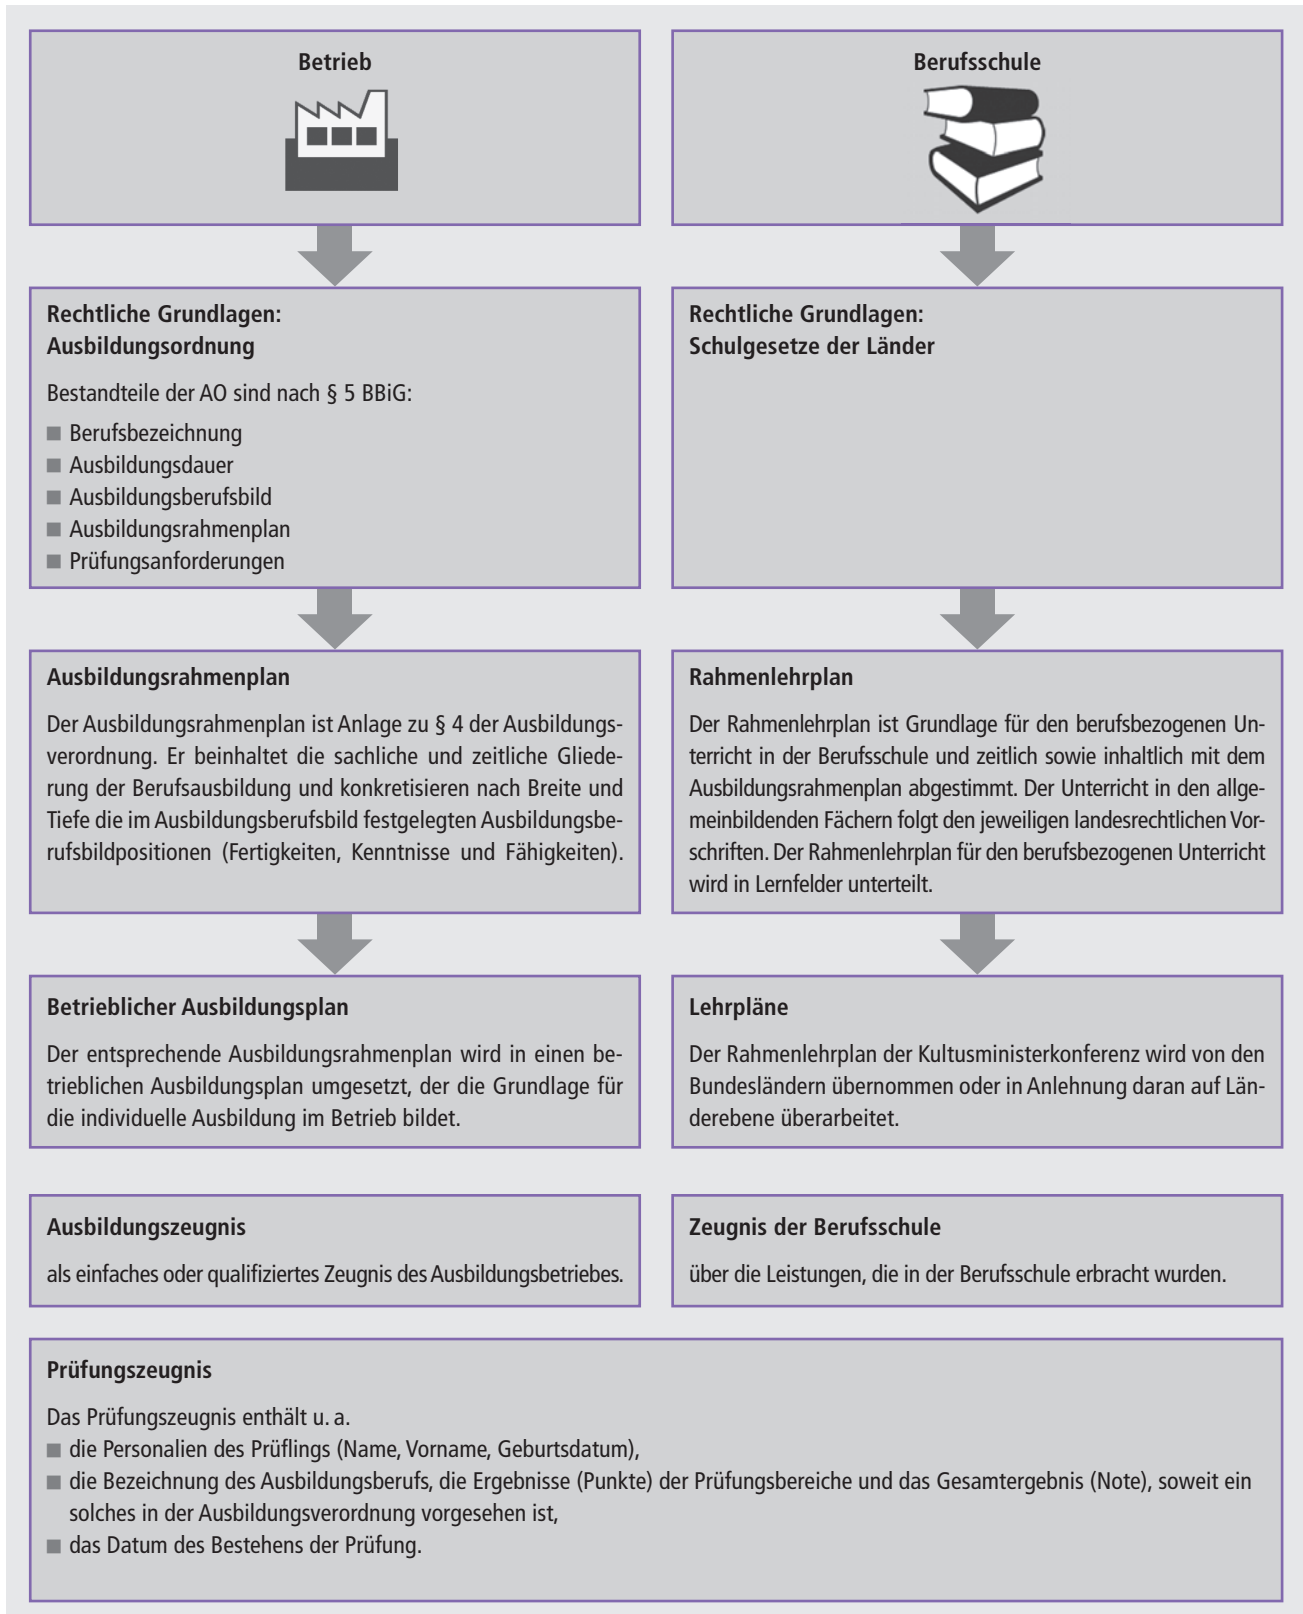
Betrieb

Berufsschule

Rechtliche Grundlagen:
Ausbildungsordnung

Bestandteile der AO sind nach § 5 BBiG:
- Berufsbezeichnung
- Ausbildungsdauer
- Ausbildungsberufsbild
- Ausbildungsrahmenplan
- Prüfungsanforderungen

Rechtliche Grundlagen:
Schulgesetze der Länder

Ausbildungsrahmenplan

Der Ausbildungsrahmenplan ist Anlage zu § 4 der Ausbildungsverordnung. Er beinhaltet die sachliche und zeitliche Gliederung der Berufsausbildung und konkretisieren nach Breite und Tiefe die im Ausbildungsberufsbild festgelegten Ausbildungsberufsbildpositionen (Fertigkeiten, Kenntnisse und Fähigkeiten).

Rahmenlehrplan

Der Rahmenlehrplan ist Grundlage für den berufsbezogenen Unterricht in der Berufsschule und zeitlich sowie inhaltlich mit dem Ausbildungsrahmenplan abgestimmt. Der Unterricht in den allgemeinbildenden Fächern folgt den jeweiligen landesrechtlichen Vorschriften. Der Rahmenlehrplan für den berufsbezogenen Unterricht wird in Lernfelder unterteilt.

Betrieblicher Ausbildungsplan

Der entsprechende Ausbildungsrahmenplan wird in einen betrieblichen Ausbildungsplan umgesetzt, der die Grundlage für die individuelle Ausbildung im Betrieb bildet.

Lehrpläne

Der Rahmenlehrplan der Kultusministerkonferenz wird von den Bundesländern übernommen oder in Anlehnung daran auf Länderebene überarbeitet.

Ausbildungszeugnis

als einfaches oder qualifiziertes Zeugnis des Ausbildungsbetriebes.

Zeugnis der Berufsschule

über die Leistungen, die in der Berufsschule erbracht wurden.

Prüfungszeugnis

Das Prüfungszeugnis enthält u. a.
- die Personalien des Prüflings (Name, Vorname, Geburtsdatum),
- die Bezeichnung des Ausbildungsberufs, die Ergebnisse (Punkte) der Prüfungsbereiche und das Gesamtergebnis (Note), soweit ein solches in der Ausbildungsverordnung vorgesehen ist,
- das Datum des Bestehens der Prüfung.